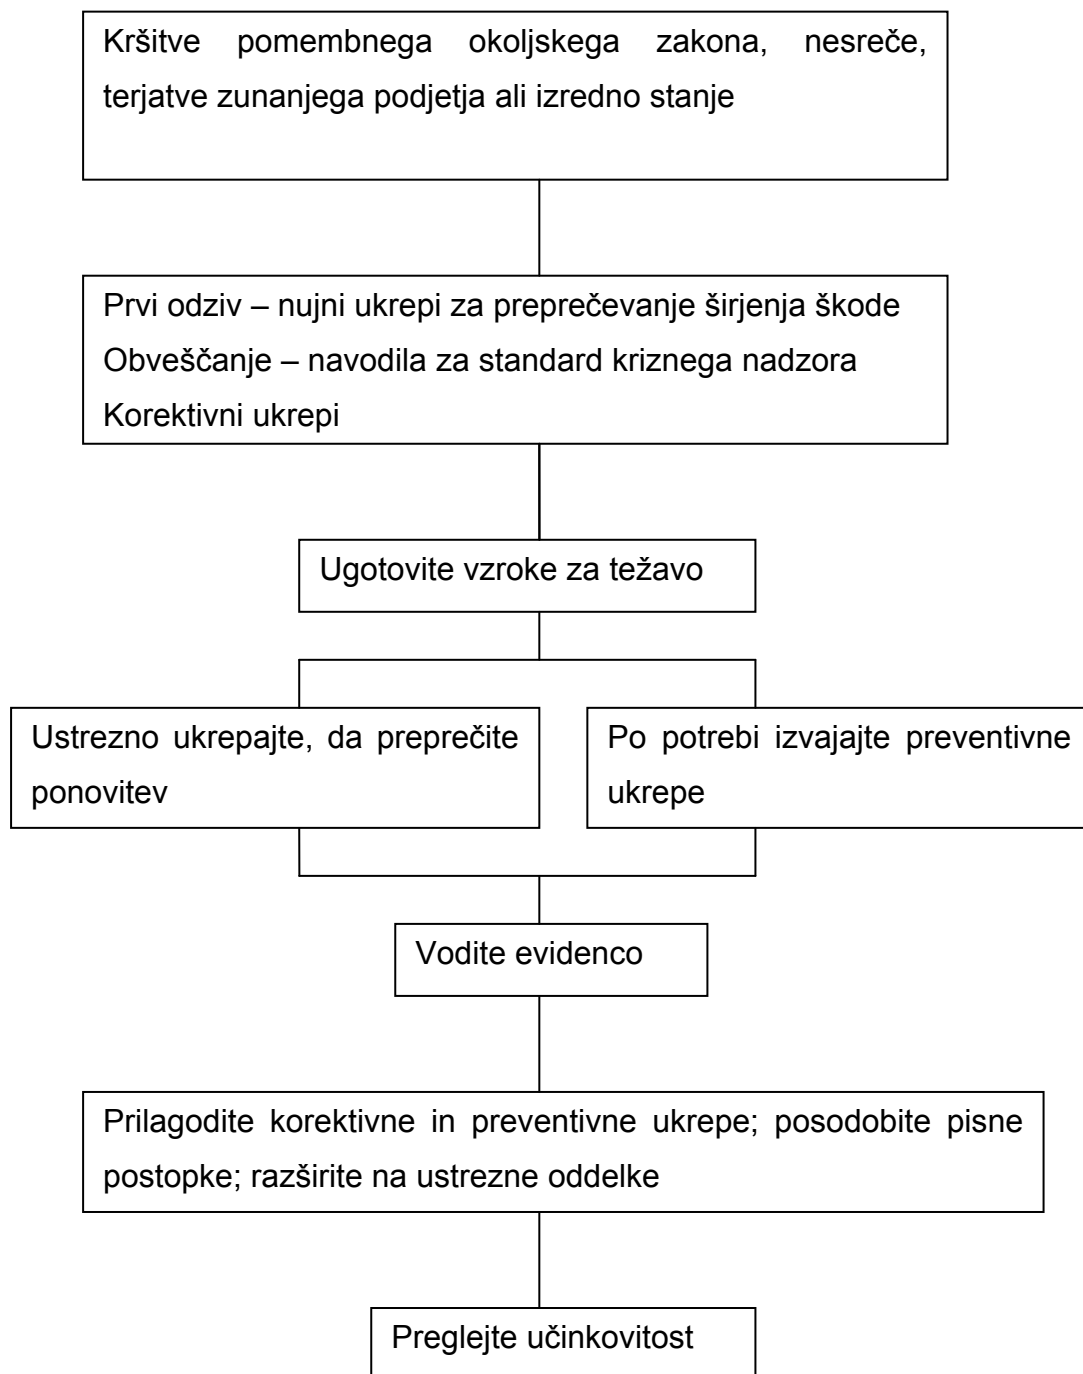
Kršitve pomembnega okoljskega zakona, nesreče, terjatve zunanjega podjetja ali izredno stanje

Prvi odziv – nujni ukrepi za preprečevanje širjenja škode
Obveščanje – navodila za standard kriznega nadzora
Korektivni ukrepi

Ugotovite vzroke za težavo

Ustrezno ukrepajte, da preprečite ponovitev

Po potrebi izvajajte preventivne ukrepe

Vodite evidenco

Prilagodite korektivne in preventivne ukrepe; posodobite pisne postopke; razširite na ustrezne oddelke

Preglejte učinkovitost